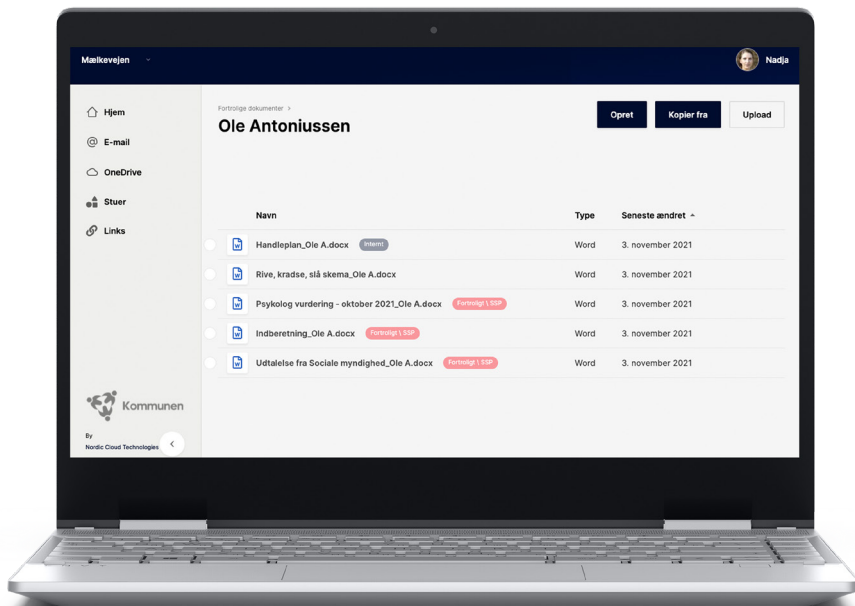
Mælkevejen

Nadja

Hjem
E-mail
OneDrive
Stuer
Links

Fortrolige dokumenter >
Ole Antoniussen

Opret
Kopier fra
Upload

| | Navn | Type | Seneste ændret |
|---|---|---|---|
| W | Handleplan_Ole A.docx Internt | Word | 3. november 2021 |
| W | Rive, kradse, slå skema_Ole A.docx | Word | 3. november 2021 |
| W | Psykolog vurdering - oktober 2021_Ole A.docx Fortroligt \ SSP | Word | 3. november 2021 |
| W | Indberetning_Ole A.docx Fortroligt \ SSP | Word | 3. november 2021 |
| W | Udtalelse fra Sociale myndighed_Ole A.docx Fortroligt \ SSP | Word | 3. november 2021 |

Kommunen

By
Nordic Cloud Technologies